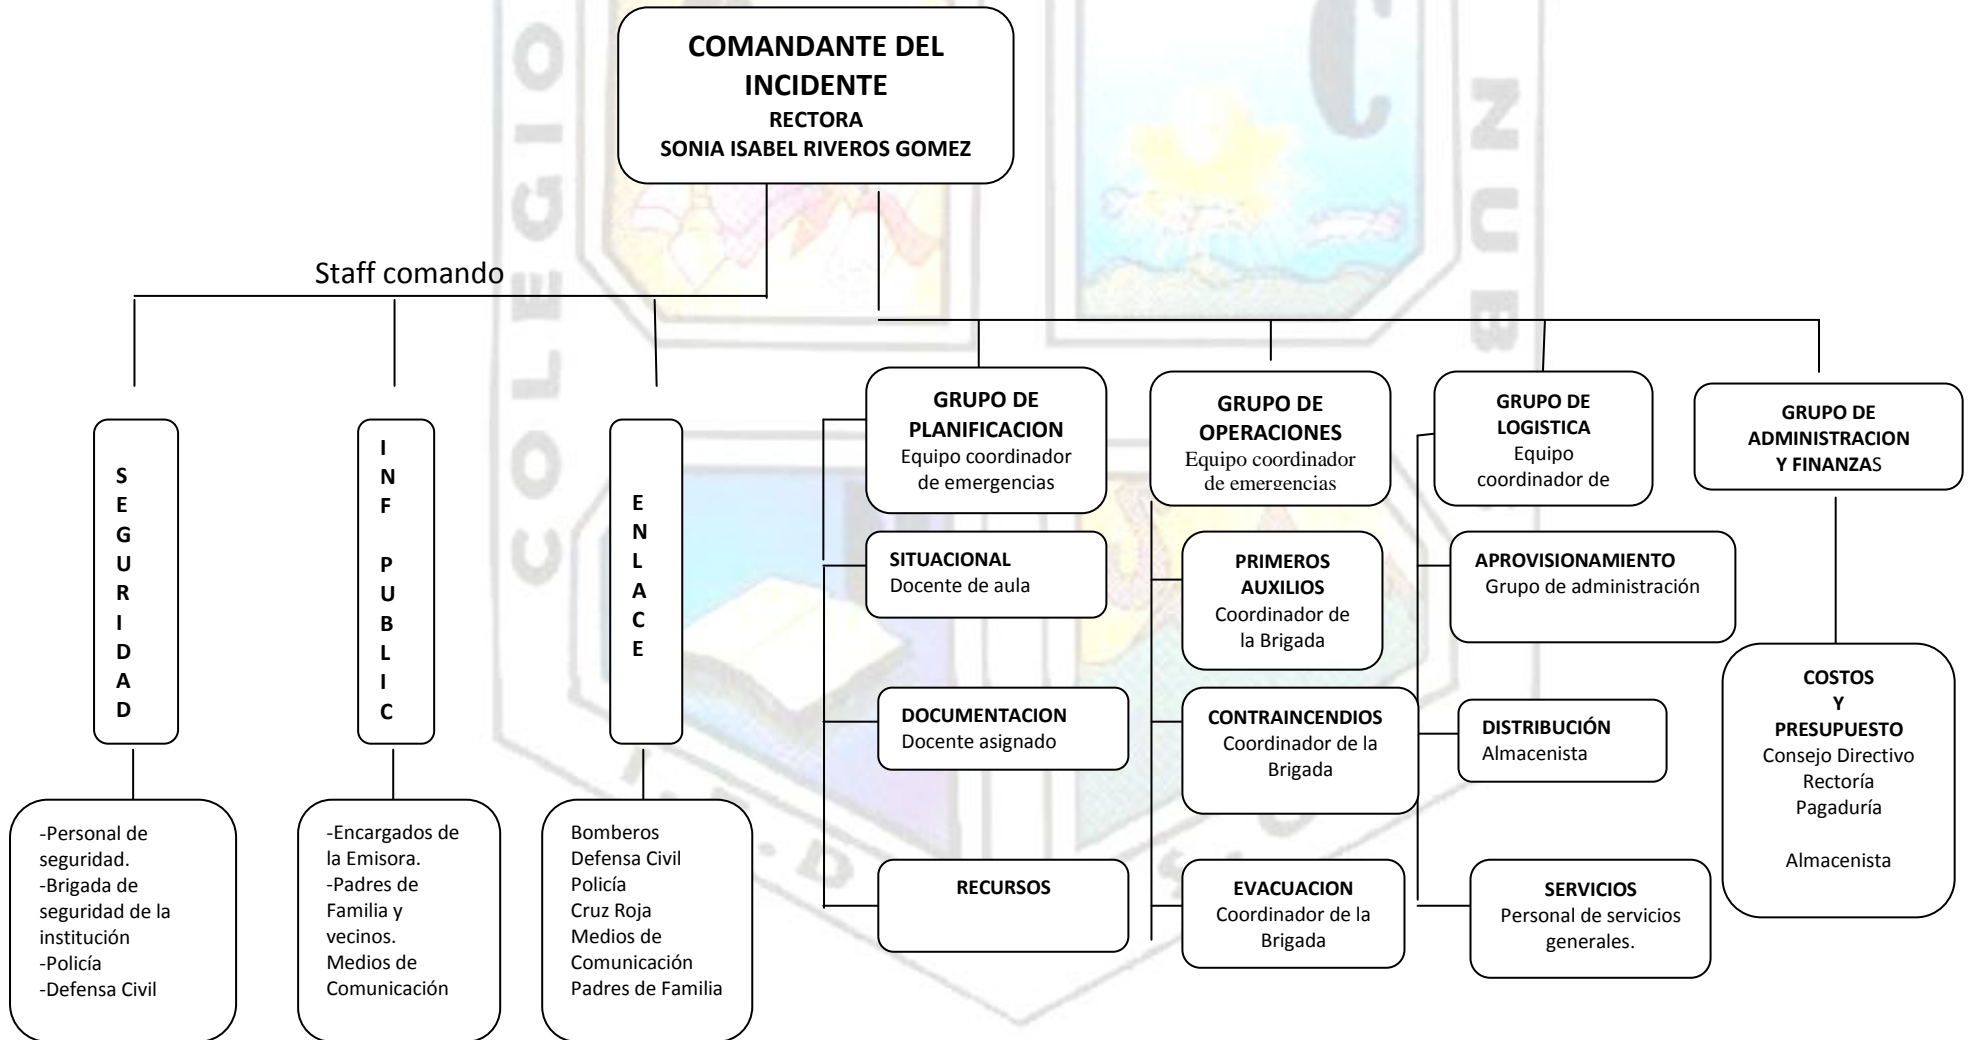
COMANDANTE DEL INCIDENTE
RECTORA
SONIA ISABEL RIVEROS GOMEZ

Staff comando

S E G U R I D A D

I N F P U B L I C

E N L A C E

-Personal de seguridad.
-Brigada de seguridad de la institución
-Policía
-Defensa Civil

-Encargados de la Emisora.
-Padres de Familia y vecinos.
Medios de Comunicación

Bomberos
Defensa Civil
Policía
Cruz Roja
Medios de Comunicación
Padres de Familia

GRUPO DE PLANIFICACION
Equipo coordinador de emergencias

SITUACIONAL
Docente de aula

DOCUMENTACION
Docente asignado

RECURSOS

GRUPO DE OPERACIONES
Equipo coordinador de emergencias

PRIMEROS AUXILIOS
Coordinador de la Brigada

CONTRAINCENDIOS
Coordinador de la Brigada

EVACUACION
Coordinador de la Brigada

GRUPO DE LOGISTICA
Equipo coordinador de

APROVISIONAMIENTO
Grupo de administración

DISTRIBUCIÓN
Almacenista

SERVICIOS
Personal de servicios generales.

GRUPO DE ADMINISTRACION Y FINANZAS

COSTOS
Y
PRESUPUESTO
Consejo Directivo
Rectoría
Pagaduría

Almacenista